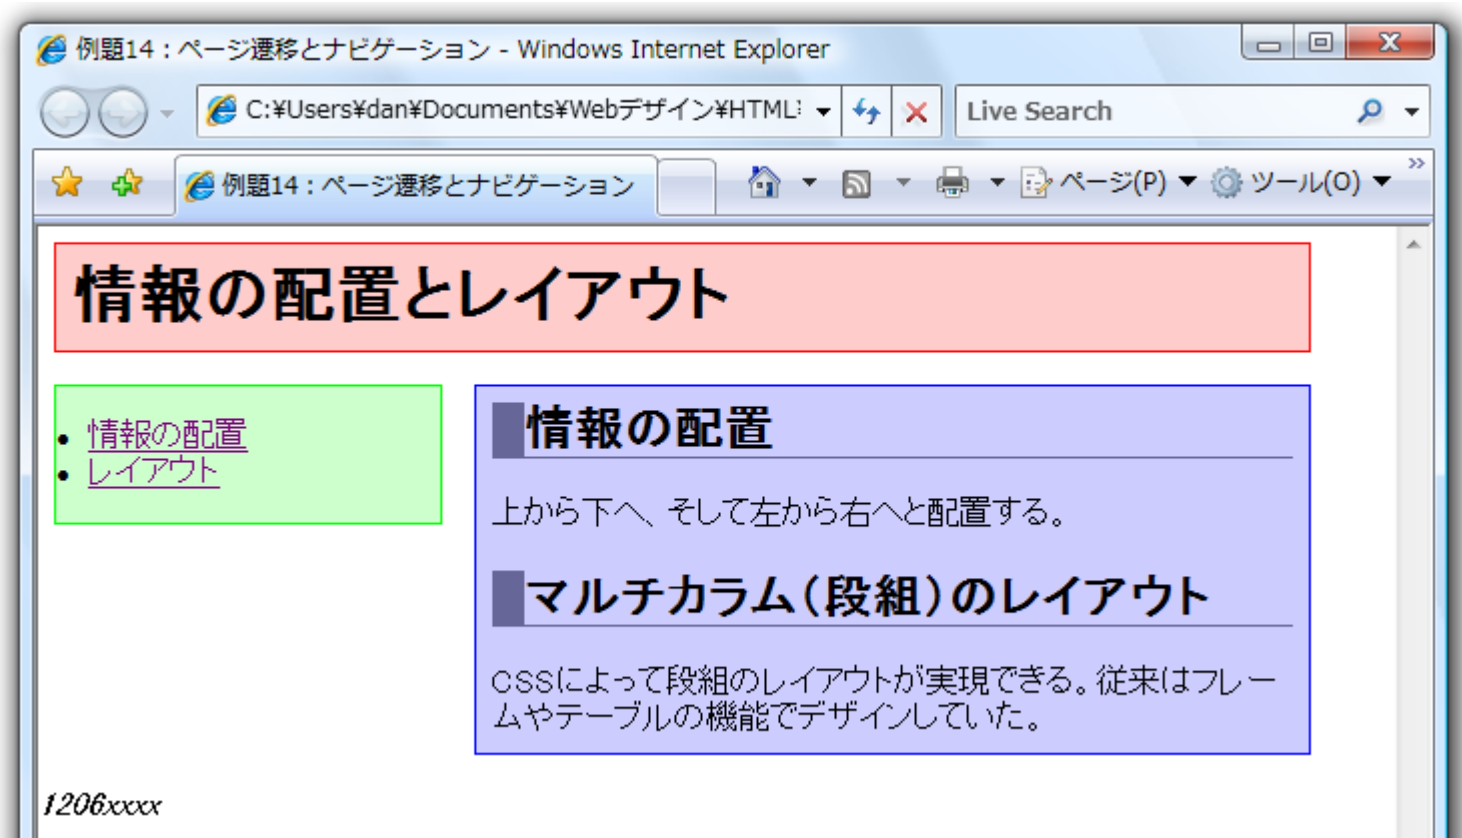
例題14：ページ遷移とナビゲーション - Windows Internet Explorer

C:¥Users¥dan¥Documents¥Webデザイン¥HTML

Live Search

例題14：ページ遷移とナビゲーション

ページ(P)

ツール(O)

情報の配置とレイアウト

- 情報の配置
- レイアウト

情報の配置

上から下へ、そして左から右へと配置する。

マルチカラム（段組）のレイアウト

CSSによって段組のレイアウトが実現できる。従来はフレームやテーブルの機能でデザインしていた。

1206xxxx